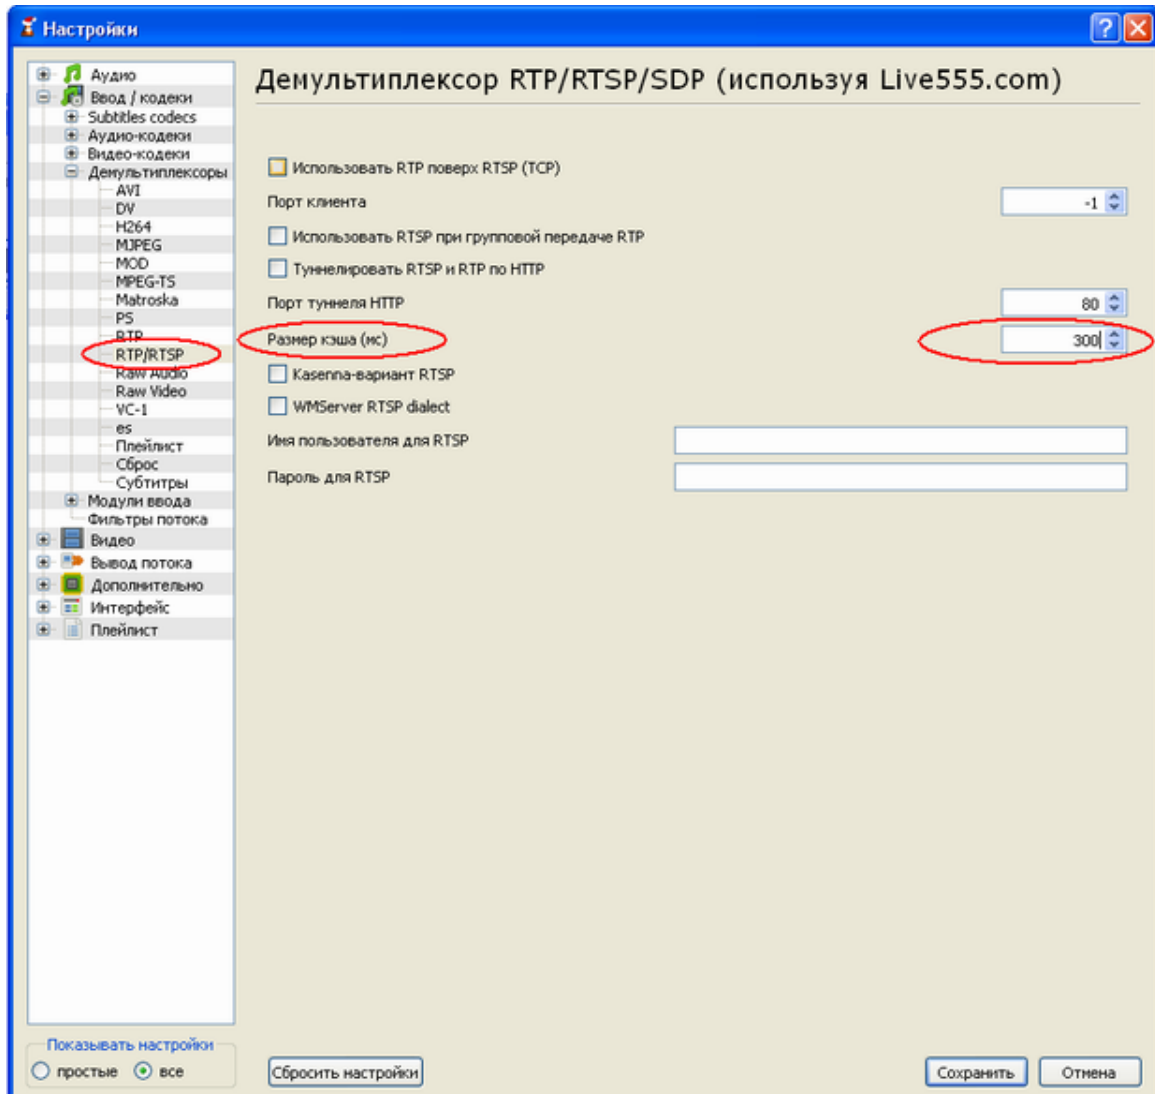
Настройки

Аудио
Ввод / кодеки
Subtitles codecs
Аудио-кодеки
Видео-кодеки
Демультиплексоры
AVI
DV
H264
MJPEG
MOD
MPEG-TS
Matroska
PS
RTP
RTP/RTSP
Raw Audio
Raw Video
VC-1
es
Плейлист
Сброс
Субтитры
Модули ввода
Фильтры потока
Видео
Вывод потока
Дополнительно
Интерфейс
Плейлист

Показывать настройки
простые
все

Демультиплексор RTP/RTSP/SDP (используя Live555.com)

Использовать RTP поверх RTSP (TCP)
Порт клиента -1
Использовать RTSP при групповой передаче RTP
Туннелировать RTSP и RTP по HTTP
Порт туннеля HTTP 80
Размер кэша (мс) 300
Kasenna-вариант RTSP
WMServer RTSP dialect
Имя пользователя для RTSP
Пароль для RTSP

Сбросить настройки
Сохранить
Отмена